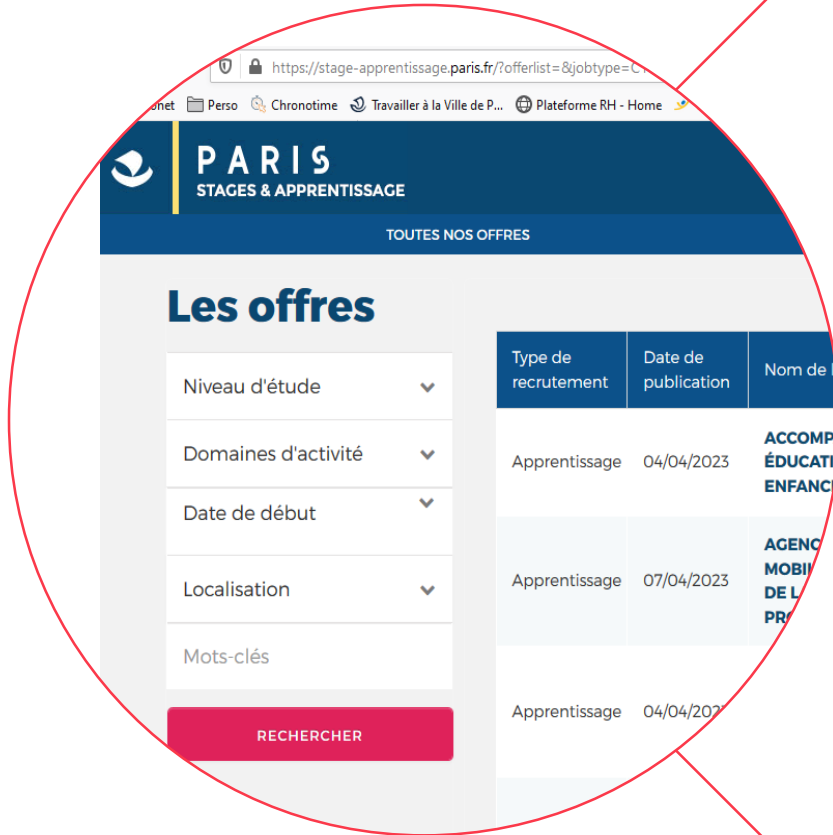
https://stage-apprentissage.paris.fr/?offerlist=&jobtype=C

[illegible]net Perso Chronotime Travailler à la Ville de P... Plateforme RH - Home

PARIS
STAGES & APPRENTISSAGE

TOUTES NOS OFFRES

Les offres

Niveau d'étude

Domaines d'activité

Date de début

Localisation

Mots-clés

RECHERCHER

| Type de recrutement | Date de publication | Nom de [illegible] |
|---|---|---|
| Apprentissage | 04/04/2023 | ACCOMP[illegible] ÉDUCAT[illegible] ENFANC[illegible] |
| Apprentissage | 07/04/2023 | AGENC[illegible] MOBI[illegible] DE L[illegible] PR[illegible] |
| Apprentissage | 04/04/202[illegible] | |